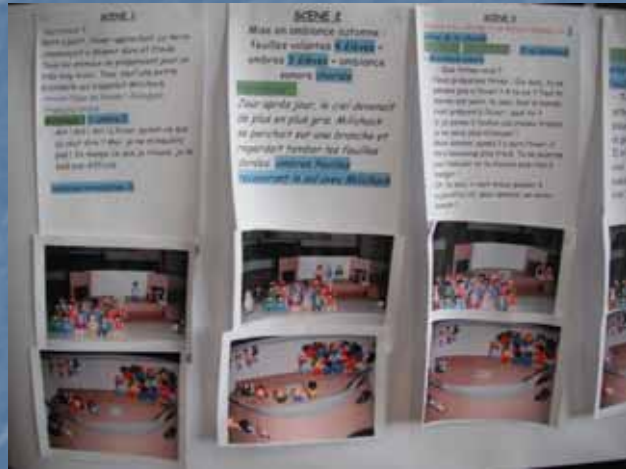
SCENE 1

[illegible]

SCENE 2

Mise en ambiance automne : feuilles volantes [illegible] - ombres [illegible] - ambiance sonore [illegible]

Jour après jour, le ciel devenait de plus en plus gris. Milchuck se perchait sur une branche et regardait tomber les feuilles dorées. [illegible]

SCENE 3

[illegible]